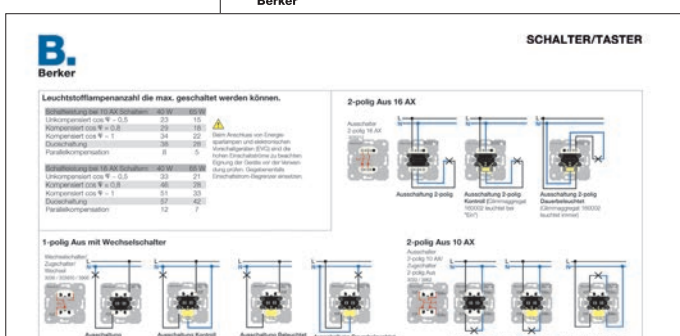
Berker

B.
Berker

SCHALTER/TASTER

Leuchtstofflampenanzahl die max. geschaltet werden können.

| Schaltleistung bei 10 AX Schaltern | 40 W | 65 W |
|---|---|---|
| Unkompensiert cos φ ~ 0,5 | 23 | 15 |
| Kompensiert cos φ ≈ 0,8 | 29 | 18 |
| Kompensiert cos φ ~ 1 | 34 | 22 |
| Duoschaltung | 38 | 26 |
| Parallelkompensation | 8 | 5 |

| Schaltleistung bei 16 AX Schaltern | 40 W | 65 W |
|---|---|---|
| Unkompensiert cos φ ~ 0,5 | 33 | 21 |
| Kompensiert cos φ ≈ 0,8 | 46 | 28 |
| Kompensiert cos φ ~ 1 | 51 | 33 |
| Duoschaltung | 57 | 42 |
| Parallelkompensation | 12 | 7 |

Beim Anschluss von Energiesparlampen und elektronischen Vorschaltgeräten (EVG) sind die hohen Einschaltströme zu beachten. Eignung der Geräte vor der Verwendung prüfen. Gegebenenfalls Einschaltstrom-Begrenzer einsetzen.

2-polig Aus 16 AX

Ausschalter 2-polig 16 AX

Ausschaltung 2-polig

Ausschaltung 2-polig Kontroll (Glimmaggregat 160302 leuchtet bei "Ein")

Ausschaltung 2-polig Dauerleuchtest (Glimmaggregat 160302 leuchtet immer)

1-polig Aus mit Wechselschalter

Wechselschalter Zugschalter Wechsel

2-polig Aus 10 AX

Ausschalter 2-polig 10 AX/ Zugschalter 2-polig Aus

Ausschaltung

Ausschaltung Kontroll

Ausschaltung Beleuchtet

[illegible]